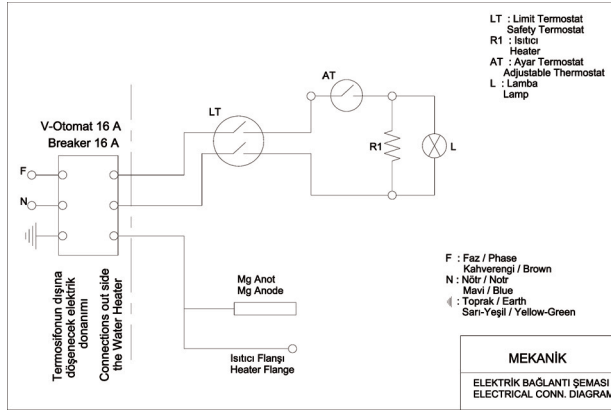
LT : Limit Termostat
Safety Termostat
R1 : Isıtıcı
Heater
AT : Ayar Termostat
Adjustable Thermostat
L : Lamba
Lamp

AT

LT

R1

L

V-Otomat 16 A
Breaker 16 A

F

N

Termosifonun dışına döşenecek elektrik donanımı

Connections out side the Water Heater

Mg Anot
Mg Anode

Isıtıcı Flanşı
Heater Flange

F : Faz / Phase
Kahverengi / Brown
N : Nötr / Notr
Mavi / Blue
: Toprak / Earth
Sarı-Yeşil / Yellow-Green

MEKANİK

ELEKTRİK BAĞLANTI ŞEMASI
ELECTRICAL CONN. DIAGRAM